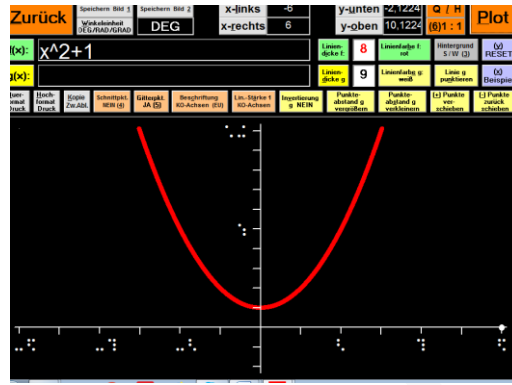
Zurück

Speichern Bild 1

Speichern Bild 2

Winkeleinheit DEG/RAD/GRAD

DEG

x-links -6

x-rechts 6

y-unten -2,1224

y-oben 10,1224

Q / H

(6)1 : 1

Plot

f(x): x^2+1

g(x):

Liniendicke f: 8

Linienfarbe f: rot

Hintergrund S / W (3)

(v) RESET

Liniendicke g: 9

Linienfarbe g: weiß

Linie g punktieren

(x) Beispiel

Querformat Druck

Hochformat Druck

Kopie Zw.Abl.

Schnittpkt. NEIN (4)

Gitterpkt. JA (5)

Beschriftung KO-Achsen (EU)

Lin.-Stärke f KO-Achsen

Invertierung g NEIN

Punkteabstand g vergrößern

Punkteabstand g verkleinern

(+) Punkte verschieben

(-) Punkte zurück schieben